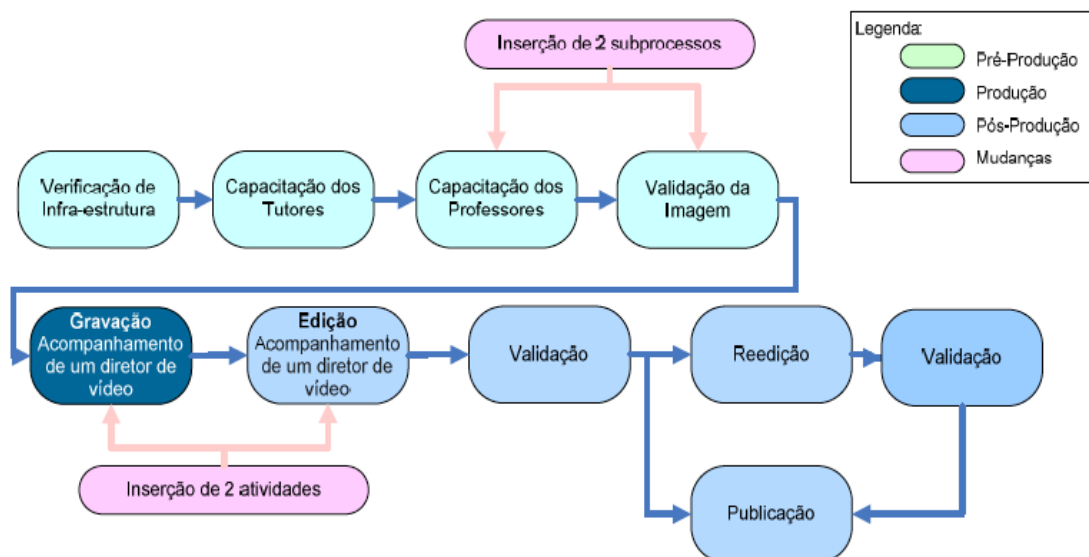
Inserção de 2 subprocessos

Legenda:
Pré-Produção
Produção
Pós-Produção
Mudanças

Verificação de Infra-estrutura

Capacitação dos Tutores

Capacitação dos Professores

Validação da Imagem

Gravação
Acompanhamento de um diretor de vídeo

Edição
Acompanhamento de um diretor de vídeo

Validação

Reedição

Validação

Inserção de 2 atividades

Publicação